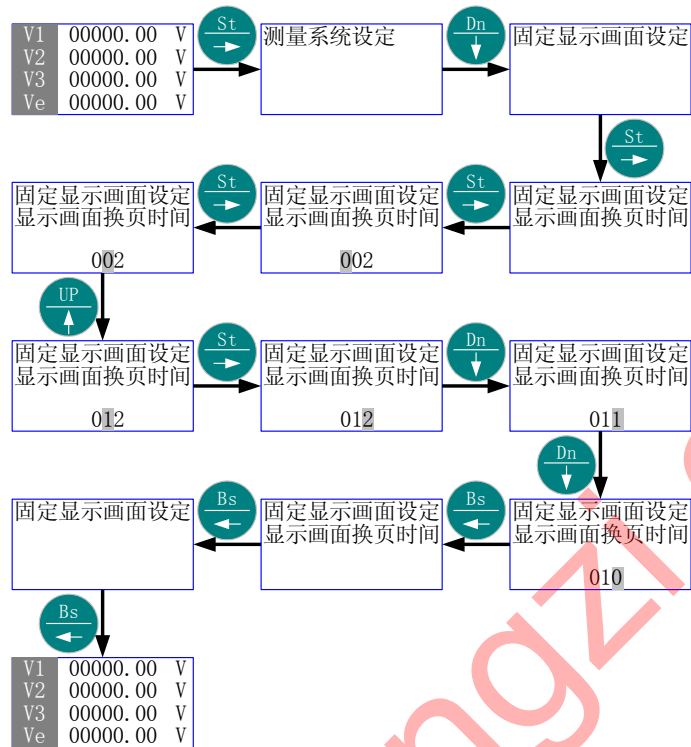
| V1 | 00000.00 | V |
|---|---|---|
| V2 | 00000.00 | V |
| V3 | 00000.00 | V |
| Ve | 00000.00 | V |

St

测量系统设定

Dn

固定显示画面设定

St

固定显示画面设定
显示画面换页时间

St

固定显示画面设定
显示画面换页时间
002

St

固定显示画面设定
显示画面换页时间
002

UP

固定显示画面设定
显示画面换页时间
012

St

固定显示画面设定
显示画面换页时间
012

Dn

固定显示画面设定
显示画面换页时间
011

Dn

固定显示画面设定
显示画面换页时间
010

Bs

固定显示画面设定
显示画面换页时间

Bs

固定显示画面设定

Bs

| V1 | 00000.00 | V |
|---|---|---|
| V2 | 00000.00 | V |
| V3 | 00000.00 | V |
| Ve | 00000.00 | V |

ngzi